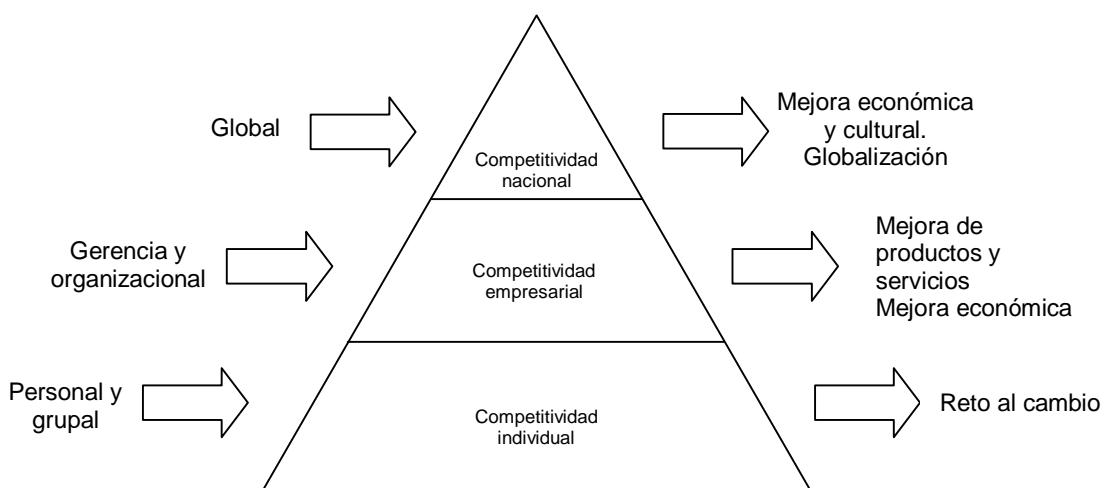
Global

Competitividad nacional

Mejora económica y cultural. Globalización

Gerencia y organizacional

Competitividad empresarial

Mejora de productos y servicios
Mejora económica

Personal y grupal

Competitividad individual

Reto al cambio